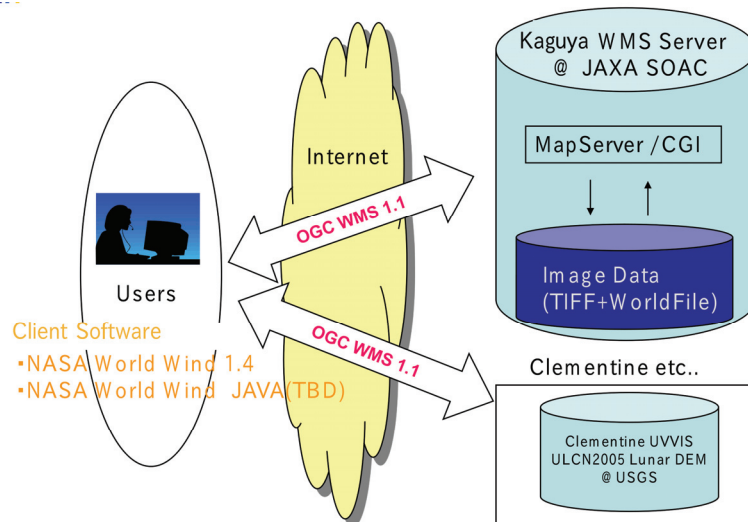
Kaguya WMS Server
@ JAXA SOAC

Internet

MapServer /CGI

OGC WMS 1.1

Image Data
(TIFF+WorldFile)

Users

Client Software
▪NASA World Wind 1.4
▪NASA World Wind JAVA(TBD)

OGC WMS 1.1

Clementine etc..

Clementine UVVIS
ULCN2005 Lunar DEM
@USGS